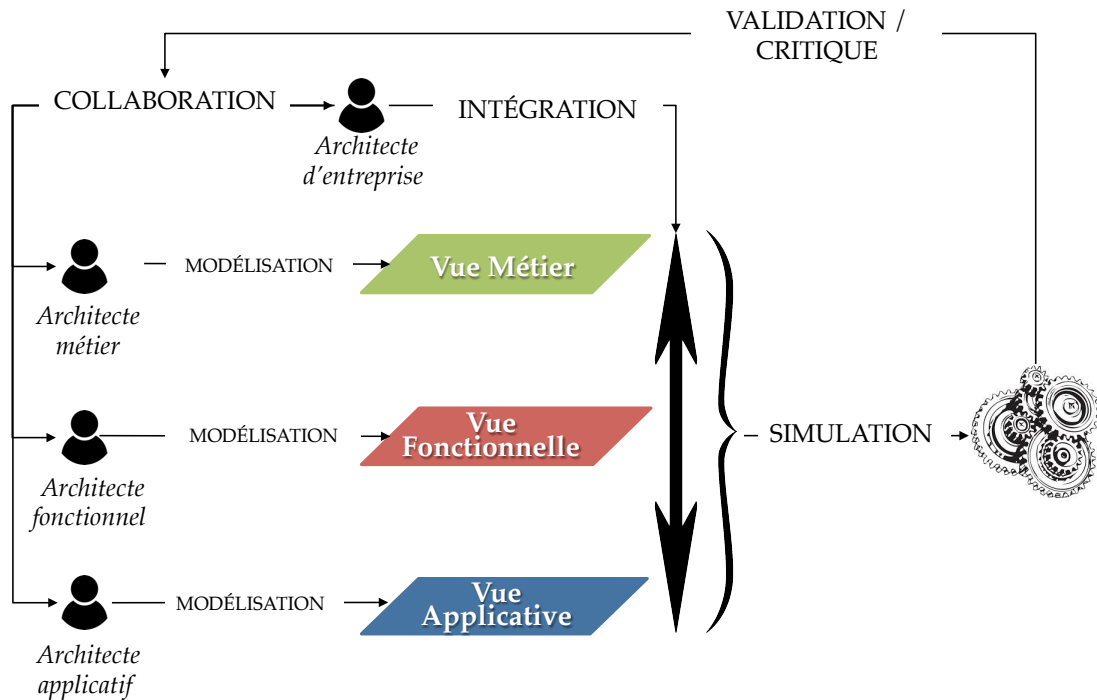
VALIDATION / CRITIQUE

COLLABORATION

Architecte d'entreprise

INTÉGRATION

Architecte métier

MODÉLISATION

Vue Métier

Architecte fonctionnel

MODÉLISATION

Vue Fonctionnelle

SIMULATION

Architecte applicatif

MODÉLISATION

Vue Applicative